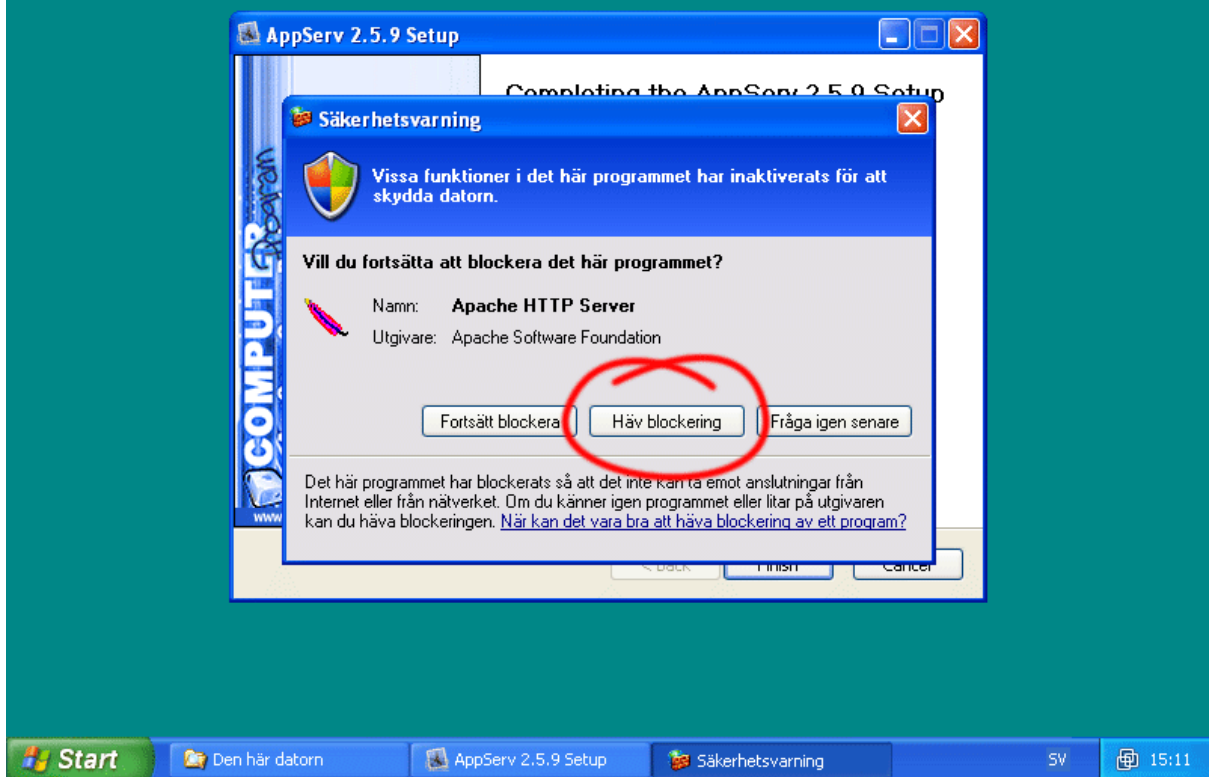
AppServ 2.5.9 Setup

Completing the AppServ 2.5.9 Setup

COMPUTER Program

www

Säkerhetsvarning

Vissa funktioner i det här programmet har inaktiverats för att skydda datorn.

Vill du fortsätta att blockera det här programmet?

Namn: Apache HTTP Server
Utgivare: Apache Software Foundation

Fortsätt blockera | Häv blockering | Fråga igen senare

Det här programmet har blockerats så att det inte kan ta emot anslutningar från Internet eller från nätverket. Om du känner igen programmet eller litar på utgivaren kan du häva blockeringen. När kan det vara bra att häva blockering av ett program?

< Back | Finish | Cancel

Start | Den här datorn | AppServ 2.5.9 Setup | Säkerhetsvarning | SV | 15:11